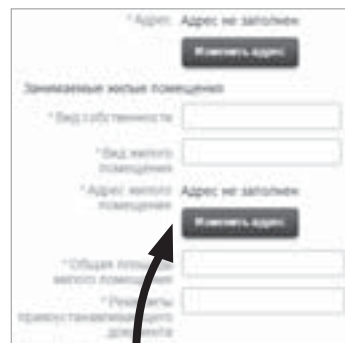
* Адрес: Адрес не заполнен

Изменить адрес

Занимаемые жилые помещения

* Вид собственности

* Вид жилого помещения

* Адрес жилого помещения Адрес не заполнен

Изменить адрес

* Общая площадь жилого помещения

* Реквизиты правоустанавливающего документа